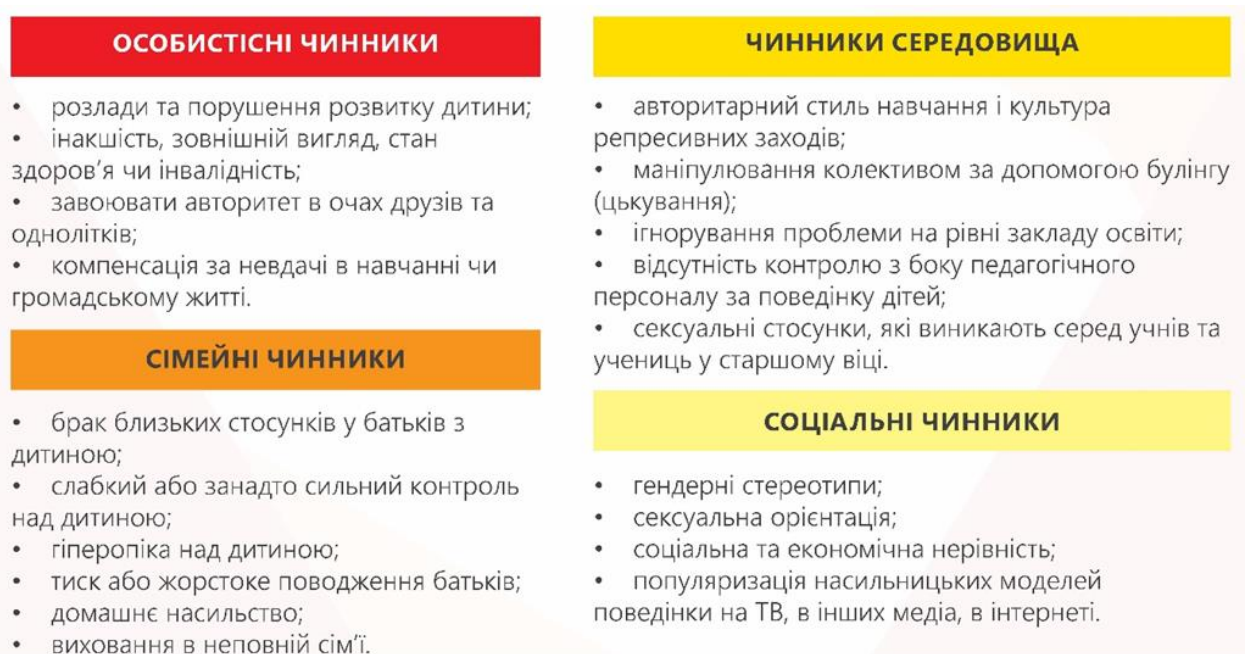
ОСОБИСТІСНІ ЧИННИКИ

• розлади та порушення розвитку дитини;
• інакшість, зовнішній вигляд, стан здоров’я чи інвалідність;
• завоювати авторитет в очах друзів та однолітків;
• компенсація за невдачі в навчанні чи громадському житті.

СІМЕЙНІ ЧИННИКИ

• брак близьких стосунків у батьків з дитиною;
• слабкий або занадто сильний контроль над дитиною;
• гіперопіка над дитиною;
• тиск або жорстоке поводження батьків;
• домашнє насильство;
• виховання в неповній сім’ї.

ЧИННИКИ СЕРЕДОВИЩА

• авторитарний стиль навчання і культура репресивних заходів;
• маніпулювання колективом за допомогою булінгу (цькування);
• ігнорування проблеми на рівні закладу освіти;
• відсутність контролю з боку педагогічного персоналу за поведінку дітей;
• сексуальні стосунки, які виникають серед учнів та учениць у старшому віці.

СОЦІАЛЬНІ ЧИННИКИ

• гендерні стереотипи;
• сексуальна орієнтація;
• соціальна та економічна нерівність;
• популяризація насильницьких моделей поведінки на ТВ, в інших медіа, в інтернеті.